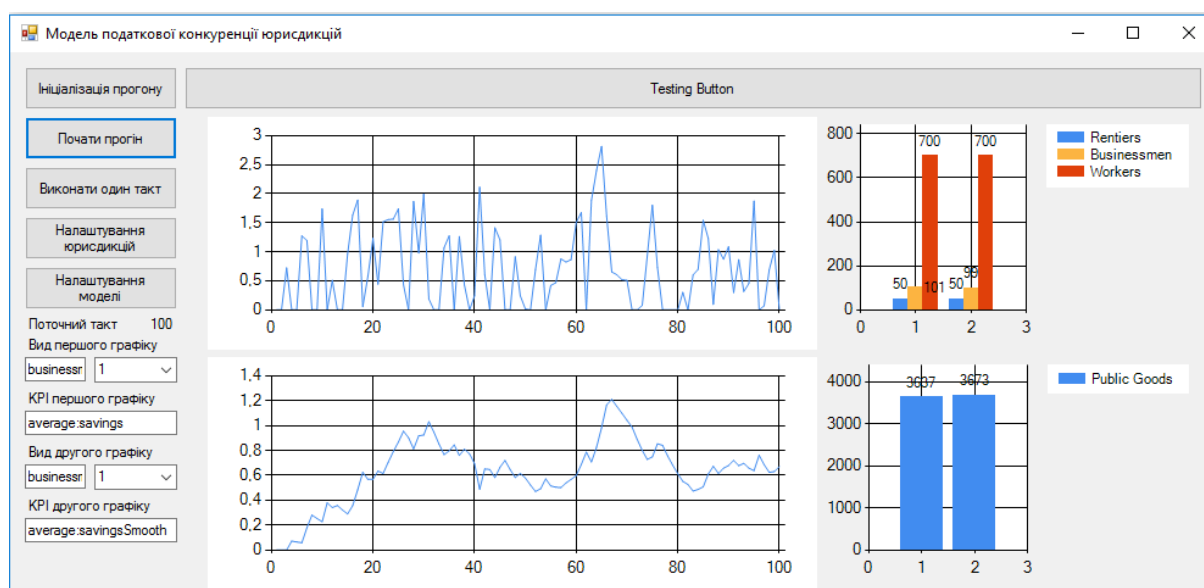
Модель податкової конкуренції юрисдикцій

Ініціалізація прогону

Testing Button

Почати прогін

Виконати один такт

Налаштування юрисдикцій

Налаштування моделі

Поточний такт 100

Вид першого графіку

businessr 1

KPI першого графіку

average:savings

Вид другого графіку

businessr 1

KPI другого графіку

average:savingsSmooth

3
2,5
2
1,5
1
0,5
0
0 20 40 60 80 100

800
600
400
200
0
0 1 2 3
50 101 700
50 99 700

Rentiers
Businessmen
Workers

1,4
1,2
1
0,8
0,6
0,4
0,2
0
0 20 40 60 80 100

4000
3000
2000
1000
0
0 1 2 3
3637 3673

Public Goods